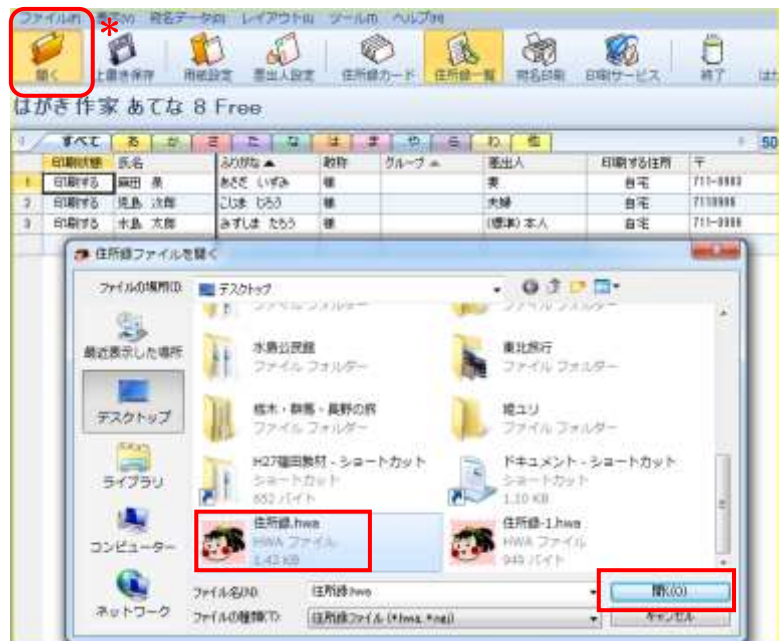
ファイル(F) 表示(V) 宛名データ(D) レイアウト(L) ツール(T) ヘルプ(H)

*

開く 上書き保存 用紙設定 差出人設定 住所録カード 住所録一覧 宛名印刷 印刷サービス 終了

はがき作家 あてな 8 Free

すべて あ か さ た な は ま や ら わ 他

| | 印刷状態 | 氏名 | ふりがな ▲ | 敬称 | グループ ▲ | 差出人 | 印刷する住所 | 〒 |
|---|---|---|---|---|---|---|---|---|
| 1 | 印刷する | 麻田 泉 | あさだ いずみ | 様 | | 妻 | 自宅 | 711-0903 |
| 2 | 印刷する | 児島 次郎 | こじま じろう | 様 | | 夫婦 | 自宅 | 7110906 |
| 3 | 印刷する | 水島 太郎 | みずしま たろう | 様 | | (標準) 本人 | 自宅 | 711-0906 |

住所録ファイルを開く

ファイルの場所(I): デスクトップ

最近表示した場所

デスクトップ

ライブラリ

コンピューター

ネットワーク

水島公民館
ファイル フォルダー

東北旅行
ファイル フォルダー

栃木・群馬・長野の旅
ファイル フォルダー

廣ユリ
ファイル フォルダー

H27福田教材 - ショートカット
ショートカット
652 バイト

ドキュメント - ショートカット
ショートカット
1.10 KB

住所録.hwa
HWA ファイル
1.43 KB

住所録-1.hwa
HWA ファイル
949 バイト

ファイル名(N): 住所録.hwa

ファイルの種類(T): 住所録ファイル (*.hwa, *.na)

開く(O)

キャンセル